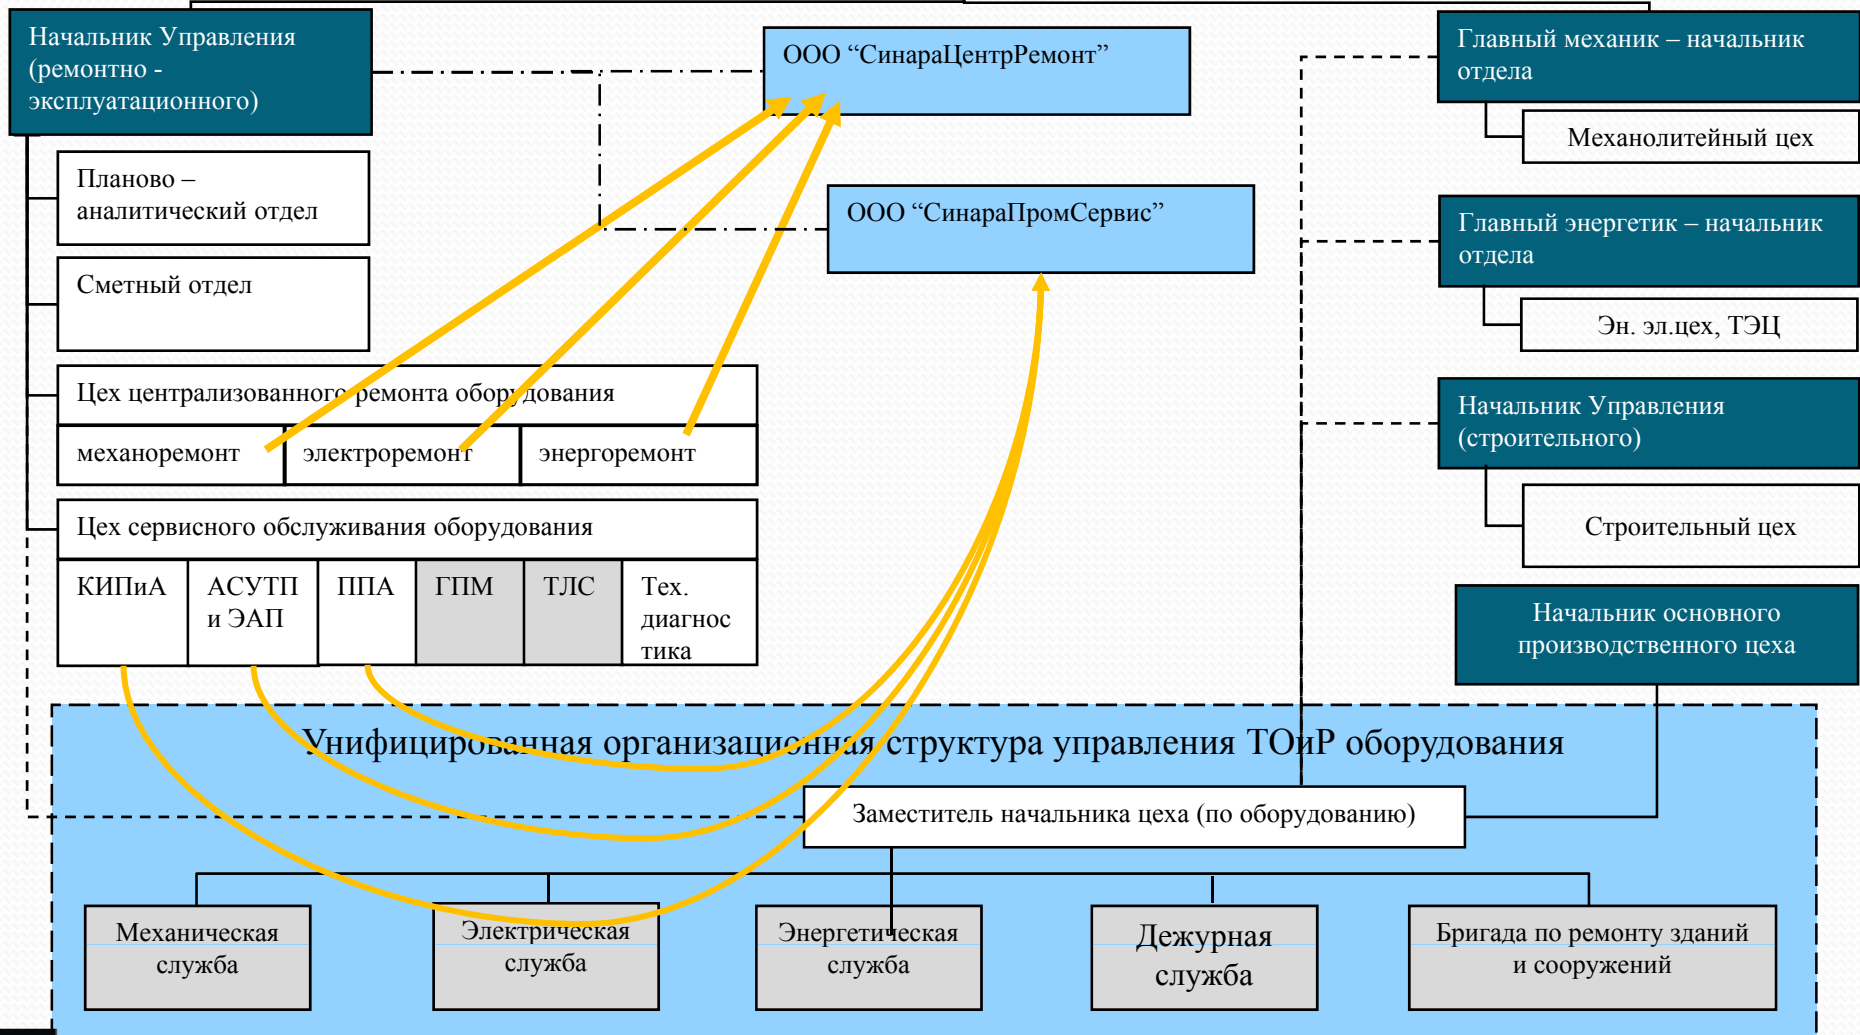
Начальник Управления (ремонтно - эксплуатационного)

ООО “СинараЦентрРемонт”

Главный механик – начальник отдела

Механолитейный цех

Планово – аналитический отдел

ООО “СинараПромСервис”

Главный энергетик – начальник отдела

Сметный отдел

Эн. эл.цех, ТЭЦ

Начальник Управления (строительного)

Цех централизованного ремонта оборудования

механоремонт | электроремонт | энергоремонт

Строительный цех

Цех сервисного обслуживания оборудования

КИПиА | АСУТП и ЭАП | ППА | ГПМ | ТЛС | Тех. диагностика

Начальник основного производственного цеха

Унифицированная организационная структура управления ТОиР оборудования

Заместитель начальника цеха (по оборудованию)

Механическая служба

Электрическая служба

Энергетическая служба

Дежурная служба

Бригада по ремонту зданий и сооружений